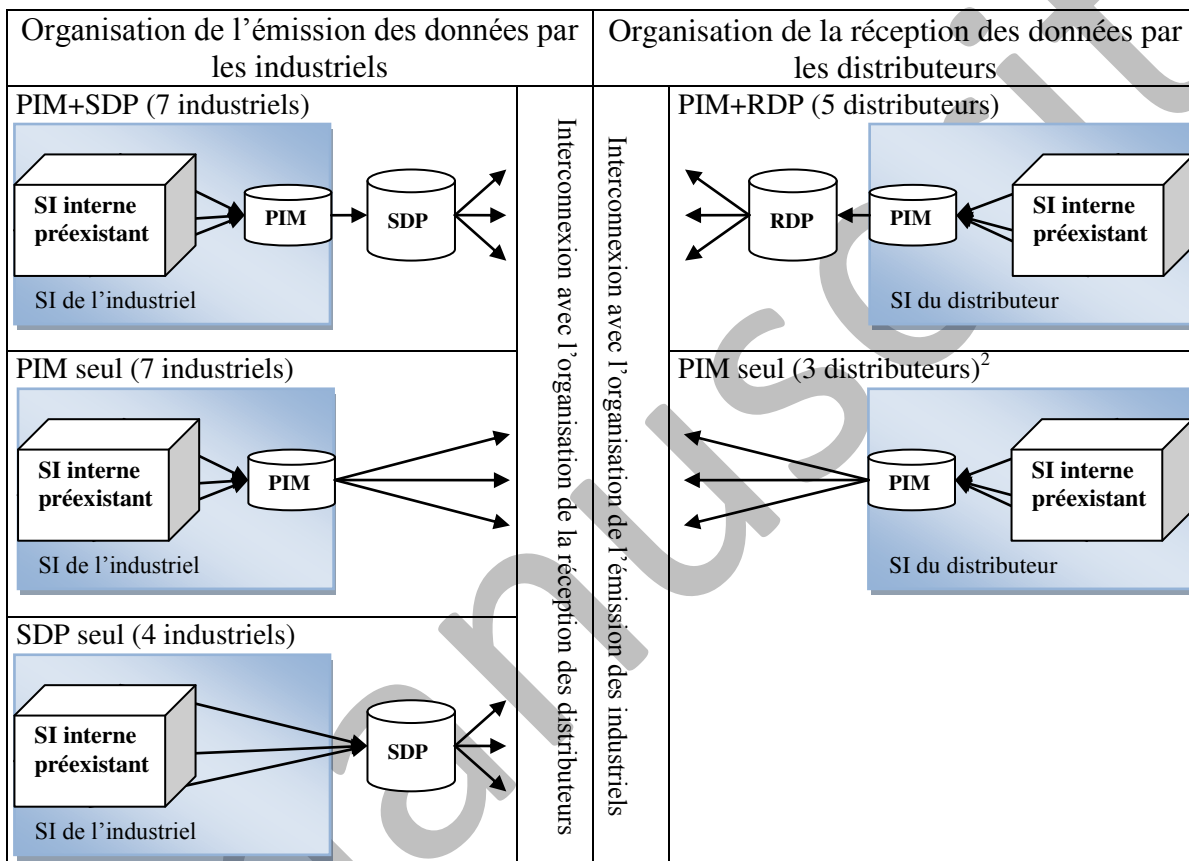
Organisation de l'émission des données par les industriels

PIM+SDP (7 industriels)

SI interne préexistant

PIM

SDP

SI de l'industriel

PIM seul (7 industriels)

SI interne préexistant

PIM

SI de l'industriel

SDP seul (4 industriels)

SI interne préexistant

SDP

SI de l'industriel

Interconnexion avec l'organisation de la réception des distributeurs

Interconnexion avec l'organisation de l'émission des industriels

Organisation de la réception des données par les distributeurs

PIM+RDP (5 distributeurs)

RDP

PIM

SI interne préexistant

SI du distributeur

PIM seul (3 distributeurs)$^2$

PIM

SI interne préexistant

SI du distributeur